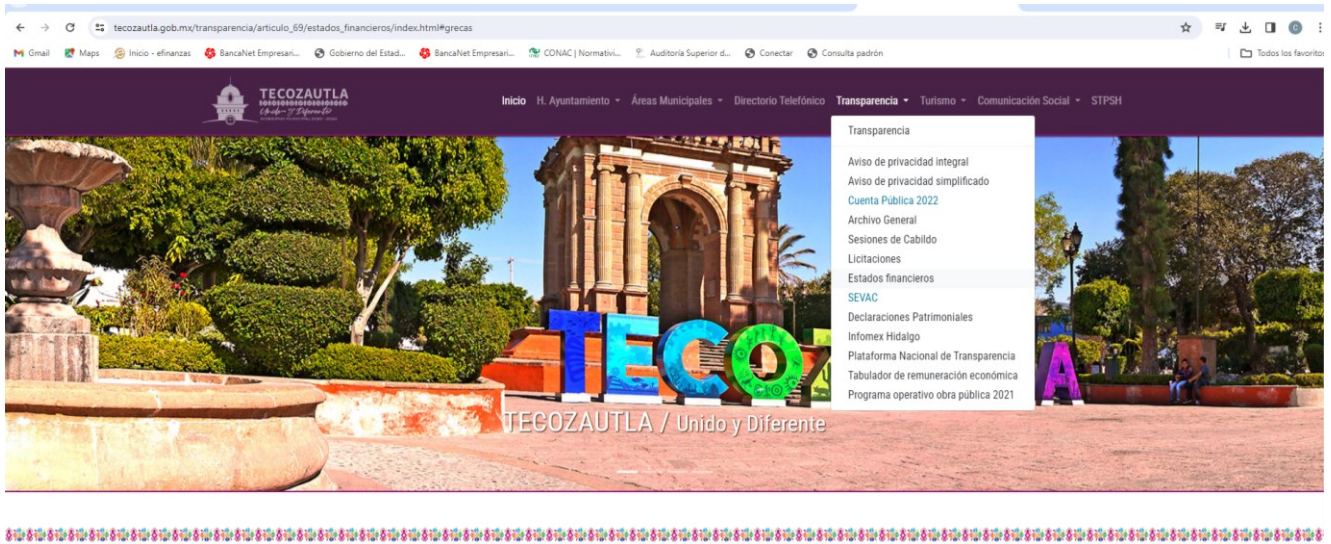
tecozautla.gob.mx/transparencia/articulo_69/estados_financieros/index.html#grecas

Gmail Maps Inicio - efinanzas BancaNet Empresari... Gobierno del Estad... BancaNet Empresari... CONAC | Normativi... Auditoría Superior d... Conectar Consulta padrón Todos los favoritos

TECOZAUTLA Unido y Diferente

Inicio H. Ayuntamiento Áreas Municipales Directorio Telefónico Transparencia Turismo Comunicación Social STPSH

Transparencia
Aviso de privacidad integral
Aviso de privacidad simplificado
Cuenta Pública 2022
Archivo General
Sesiones de Cabildo
Licitaciones
Estados financieros
SEVAC
Declaraciones Patrimoniales
Infomex Hidalgo
Plataforma Nacional de Transparencia
Tabulador de remuneración económica
Programa operativo obra pública 2021

TECOZAUTLA / Unido y Diferente